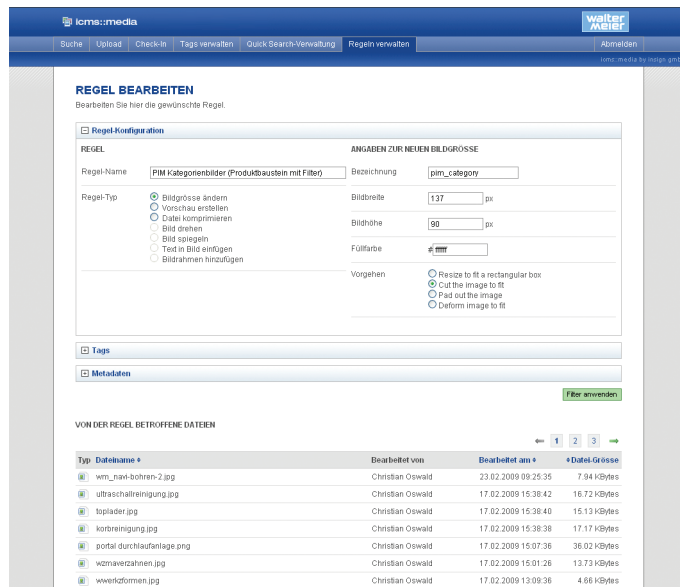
icms::media

walter meier

Suche | Upload | Check-In | Tags verwalten | Quick Search-Verwaltung | Regeln verwalten | Abmelden

icms::media by iisign gmb

REGEL BEARBEITEN

Bearbeiten Sie hier die gewünschte Regel.

⊟ Regel-Konfiguration

REGEL

Regel-Name: PIM Kategorienbilder (Produktbaustein mit Filter)

Regel-Typ:
Bildgrösse ändern
Vorschau erstellen
Datei komprimieren
Bild drehen
Bild spiegeln
Text in Bild einfügen
Bildrahmen hinzufügen

ANGABEN ZUR NEUEN BILDGRÖSSE

Bezeichnung: pim_category

Bildbreite: 137 px

Bildhöhe: 90 px

Füllfarbe: # ffffff

Vorgehen:
Resize to fit a rectangular box
Cut the image to fit
Pad out the image
Deform image to fit

⊞ Tags

⊞ Metadaten

Filter anwenden

VON DER REGEL BETROFFENE DATEIEN

1 2 3

| Typ | Dateiname | Bearbeitet von | Bearbeitet am | Datei-Grösse |
|---|---|---|---|---|
| | wm_navi-bohren-2.jpg | Christian Oswald | 23.02.2009 09:25:35 | 7.94 KBytes |
| | ultraschallreinigung.jpg | Christian Oswald | 17.02.2009 15:38:42 | 16.72 KBytes |
| | toplader.jpg | Christian Oswald | 17.02.2009 15:38:40 | 15.13 KBytes |
| | korbreinigung.jpg | Christian Oswald | 17.02.2009 15:38:38 | 17.17 KBytes |
| | portal durchlaufanlage.png | Christian Oswald | 17.02.2009 15:07:36 | 36.02 KBytes |
| | wzmaverzahnen.jpg | Christian Oswald | 17.02.2009 15:01:26 | 13.73 KBytes |
| | wwerkzformen.jpg | Christian Oswald | 17.02.2009 13:09:36 | 4.66 KBytes |